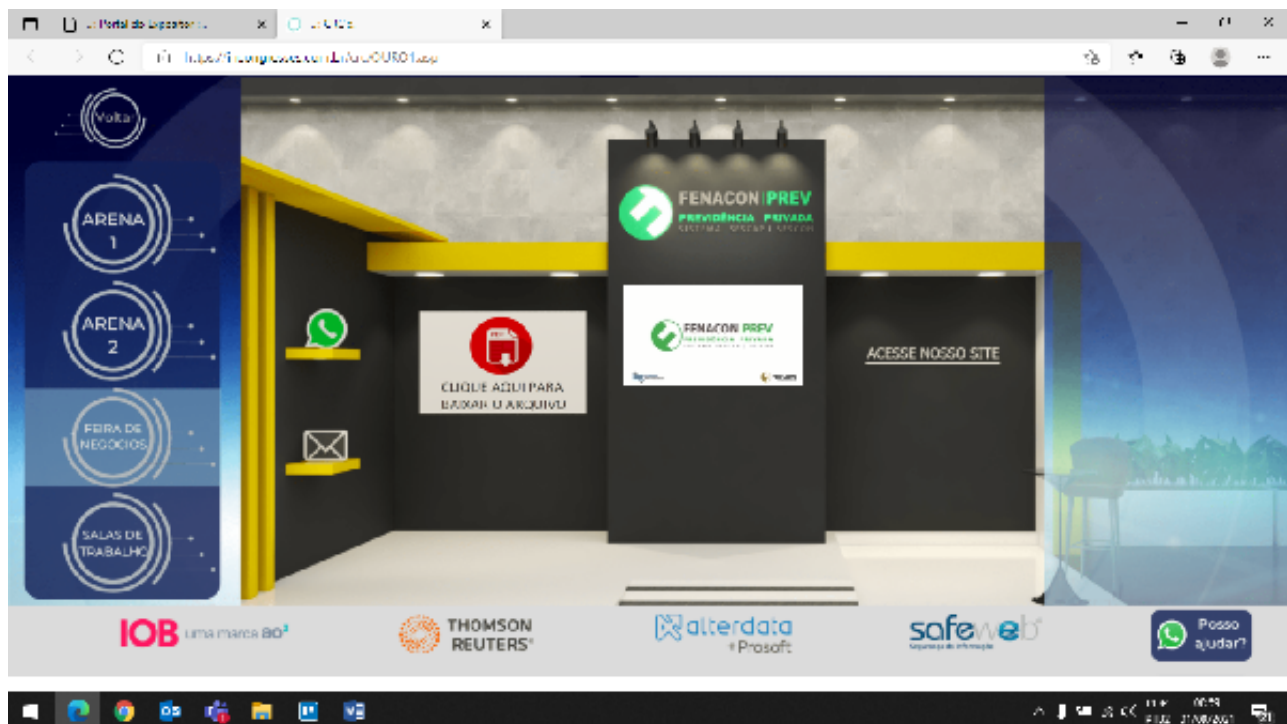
Portal do Expositor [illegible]

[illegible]

https://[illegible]congresso.com.br/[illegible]

Voltar

ARENA 1

ARENA 2

FEIRA DE NEGÓCIOS

SALAS DE TRABALHO

FENACON | PREV
PREVIDÊNCIA PRIVADA
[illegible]

CLIQUE AQUI PARA BAIXAR O ARQUIVO

FENACON PREV

ACESSE NOSSO SITE

IOB uma marca 80²

THOMSON REUTERS

alterdata
Prosoft

safeweb
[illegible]

Posso ajudar?